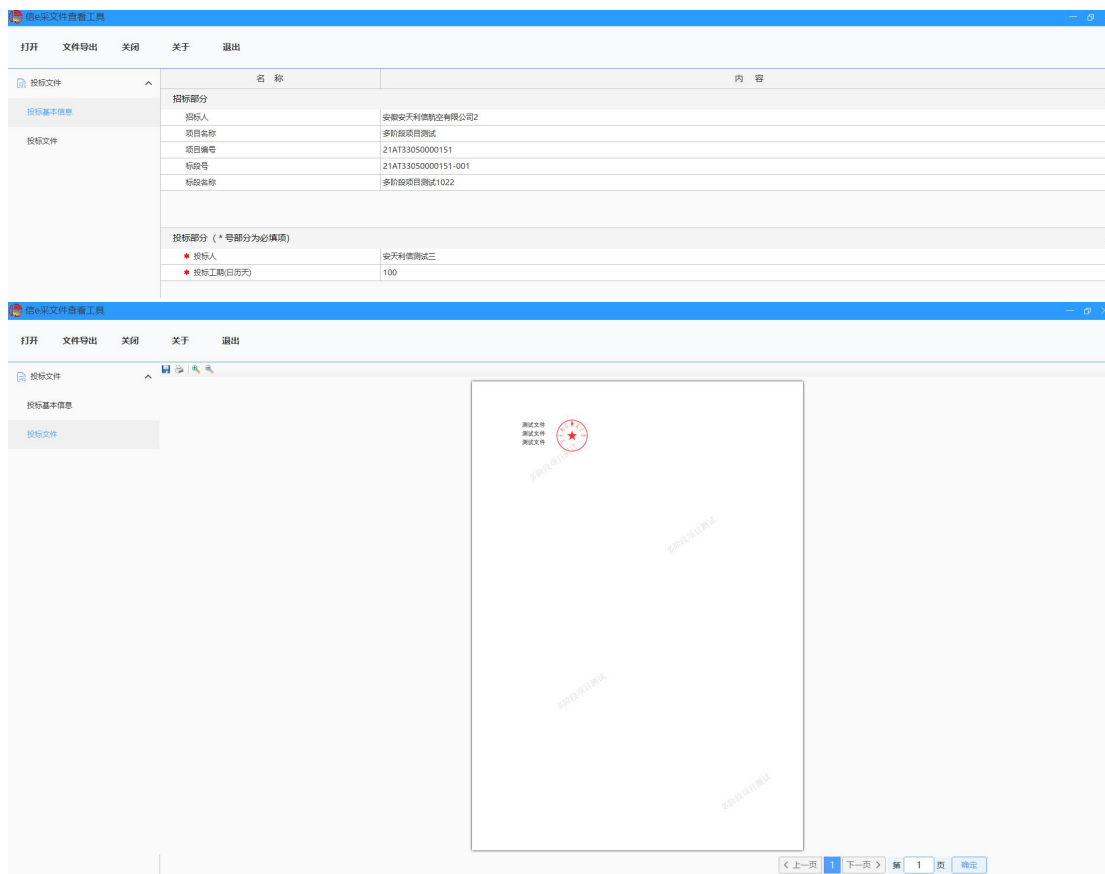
信e采文件查看工具

打开　文件导出　关闭　关于　退出

投标文件

投标基本信息

投标文件

| 名 称 | 内 容 |
|---|---|
| 招标部分 | |
| 招标人 | 安徽安天利信航空有限公司2 |
| 项目名称 | 多阶段项目测试 |
| 项目编号 | 21AT33050000151 |
| 标段号 | 21AT33050000151-001 |
| 标段名称 | 多阶段项目测试1022 |
| 投标部分（＊号部分为必填项） | |
| ＊ 投标人 | 安天利信测试三 |
| ＊ 投标工期(日历天) | 100 |

信e采文件查看工具

打开　文件导出　关闭　关于　退出

投标文件

投标基本信息

投标文件

测试文件
测试文件
测试文件

多阶段项目测试

多阶段项目测试

多阶段项目测试

多阶段项目测试

< 上一页　1　下一页 >　第　1　页　确定